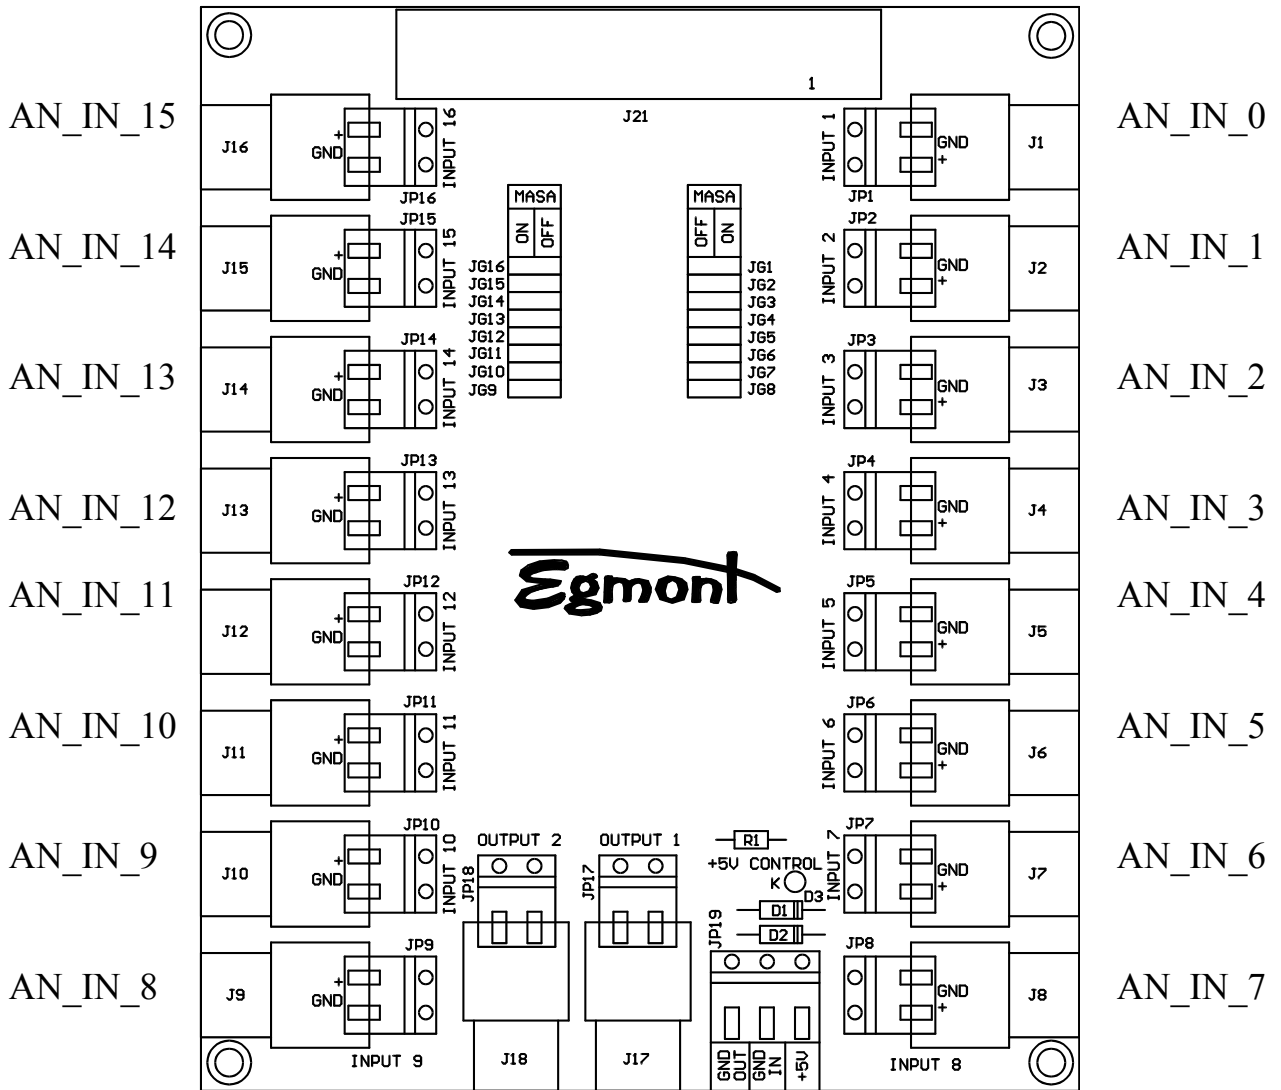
1
J21

AN_IN_15
J16
+
GND
INPUT 16
JP16

AN_IN_0
INPUT 1
JP1
GND
+
J1

MASA
ON OFF
JG16
JG15
JG14
JG13
JG12
JG11
JG10
JG9

MASA
OFF ON
JG1
JG2
JG3
JG4
JG5
JG6
JG7
JG8

AN_IN_14
JP15
J15
+
GND
INPUT 15

AN_IN_1
JP2
INPUT 2
GND
+
J2

AN_IN_13
JP14
J14
+
GND
INPUT 14

AN_IN_2
JP3
INPUT 3
GND
+
J3

AN_IN_12
JP13
J13
+
GND
INPUT 13

AN_IN_3
JP4
INPUT 4
GND
+
J4

Egmont

AN_IN_11
JP12
J12
+
GND
INPUT 12

AN_IN_4
JP5
INPUT 5
GND
+
J5

AN_IN_10
JP11
J11
+
GND
INPUT 11

AN_IN_5
JP6
INPUT 6
GND
+
J6

AN_IN_9
JP10
J10
+
GND
INPUT 10
JP18
OUTPUT 2
OUTPUT 1
JP17
R1
+5V CONTROL
K
D3
D1
D2
JP19

AN_IN_6
JP7
INPUT 7
GND
+
J7

AN_IN_8
JP9
J9
+
GND
INPUT 9
J18
J17
GND OUT
GND IN
+5V

AN_IN_7
JP8
GND
+
J8
INPUT 8